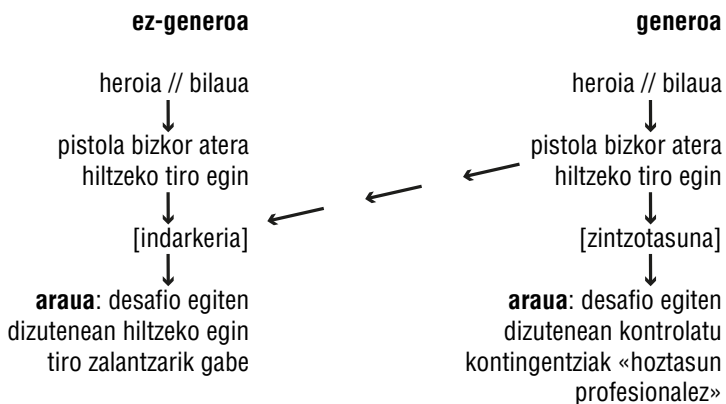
**ez-generoa**

heroia // bilaua

pistola bizkor atera hiltzeko tiro egin

[indarkeria]

**araua**: desafio egiten dizutenean hiltzeko egin tiro zalantzarik gabe

**generoa**

heroia // bilaua

pistola bizkor atera hiltzeko tiro egin

[zintzotasuna]

**araua**: desafio egiten dizutenean kontrolatu kontingentziak «hoztasun profesionalez»